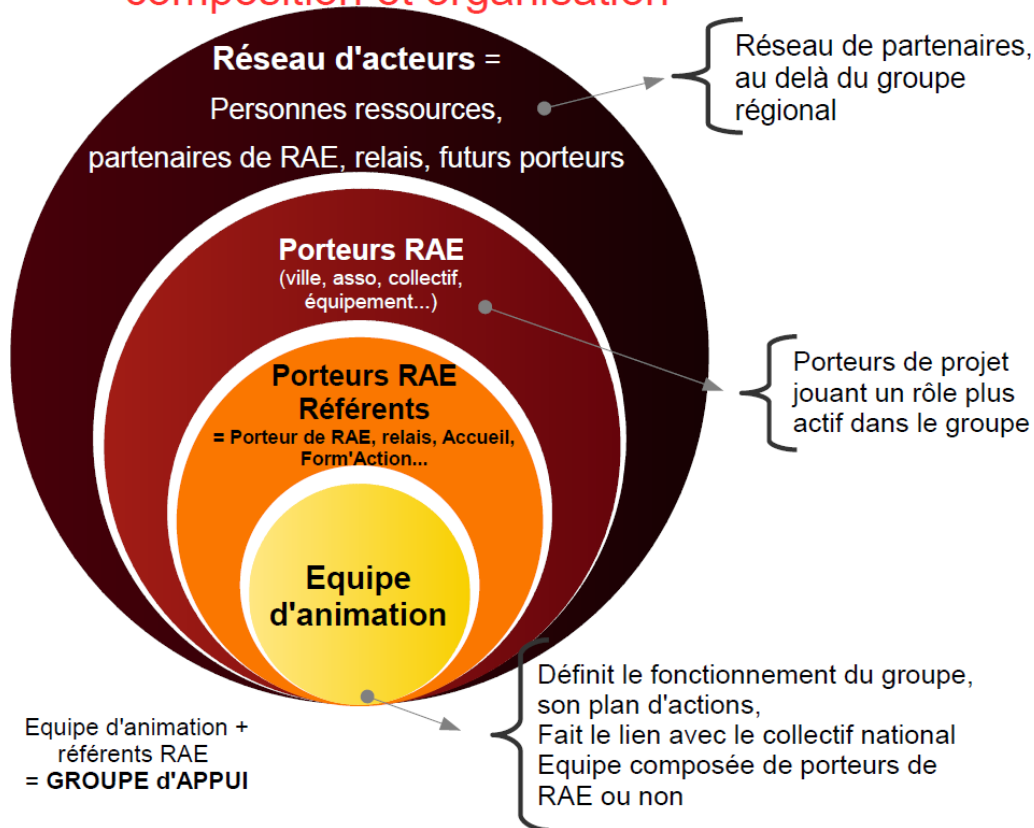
composition et organisation

Réseau d'acteurs =
Personnes ressources,
partenaires de RAE, relais, futurs porteurs

Réseau de partenaires, au delà du groupe régional

Porteurs RAE
(ville, asso, collectif, équipement...)

Porteurs de projet jouant un rôle plus actif dans le groupe

Porteurs RAE Référents
= Porteur de RAE, relais, Accueil, Form'Action...

Equipe d'animation

Définit le fonctionnement du groupe, son plan d'actions,
Fait le lien avec le collectif national
Equipe composée de porteurs de RAE ou non

Equipe d'animation + référents RAE
= GROUPE d'APPUI